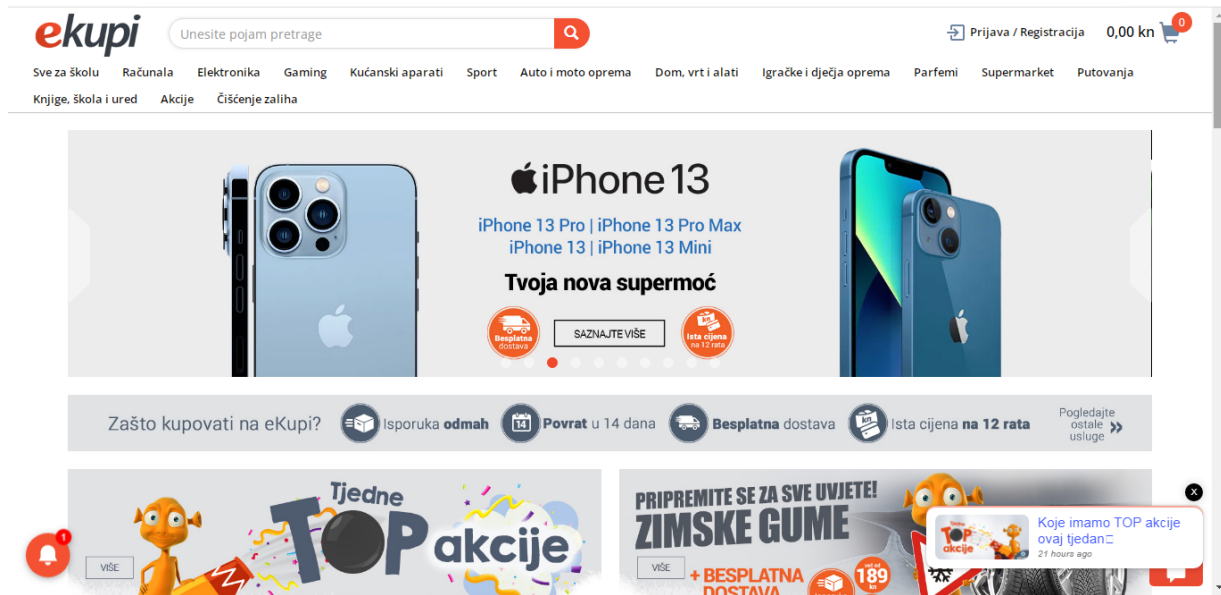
ekupi

Unesite pojam pretrage

Prijava / Registracija

0,00 kn

0

Sve za školu Računala Elektronika Gaming Kućanski aparati Sport Auto i moto oprema Dom, vrt i alati Igračke i dječja oprema Parfemi Supermarket Putovanja Knjige, škola i ured Akcije Čišćenje zaliha

iPhone 13

iPhone 13 Pro | iPhone 13 Pro Max
iPhone 13 | iPhone 13 Mini

Tvoja nova supermoć

Besplatna dostava

SAZNAJTE VIŠE

Ista cijena na 12 rata

Zašto kupovati na eKupi? Isporuka odmah 14 Povrat u 14 dana Besplatna dostava Ista cijena na 12 rata Pogledajte ostale usluge

Tjedne TOP akcije

VIŠE

PRIPREMITE SE ZA SVE UVJETE! ZIMSKE GUME

VIŠE

+ BESPLATNA DOSTAVA

već od 189 kn

1

Koje imamo TOP akcije ovaj tjedan

21 hours ago

x